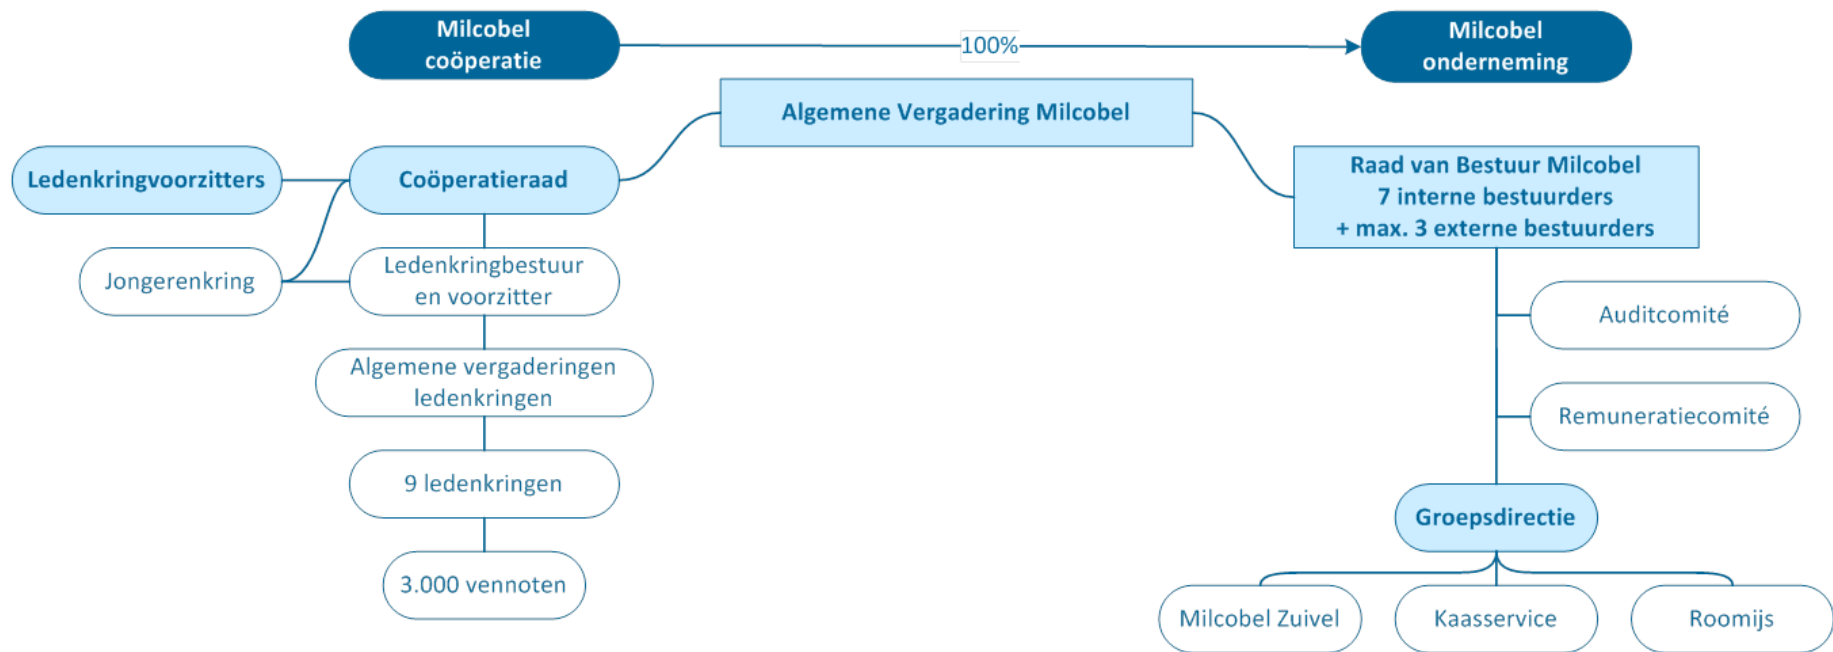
Milcobel coöperatie

100%

Milcobel onderneming

Algemene Vergadering Milcobel

Ledenkringvoorzitters

Coöperatieraad

Jongerenkring

Ledenkringbestuur en voorzitter

Algemene vergaderingen ledenkringen

9 ledenkringen

3.000 vennoten

Raad van Bestuur Milcobel
7 interne bestuurders
+ max. 3 externe bestuurders

Auditcomité

Remuneratiecomité

Groepsdirectie

Milcobel Zuivel

Kaasservice

Roomijs